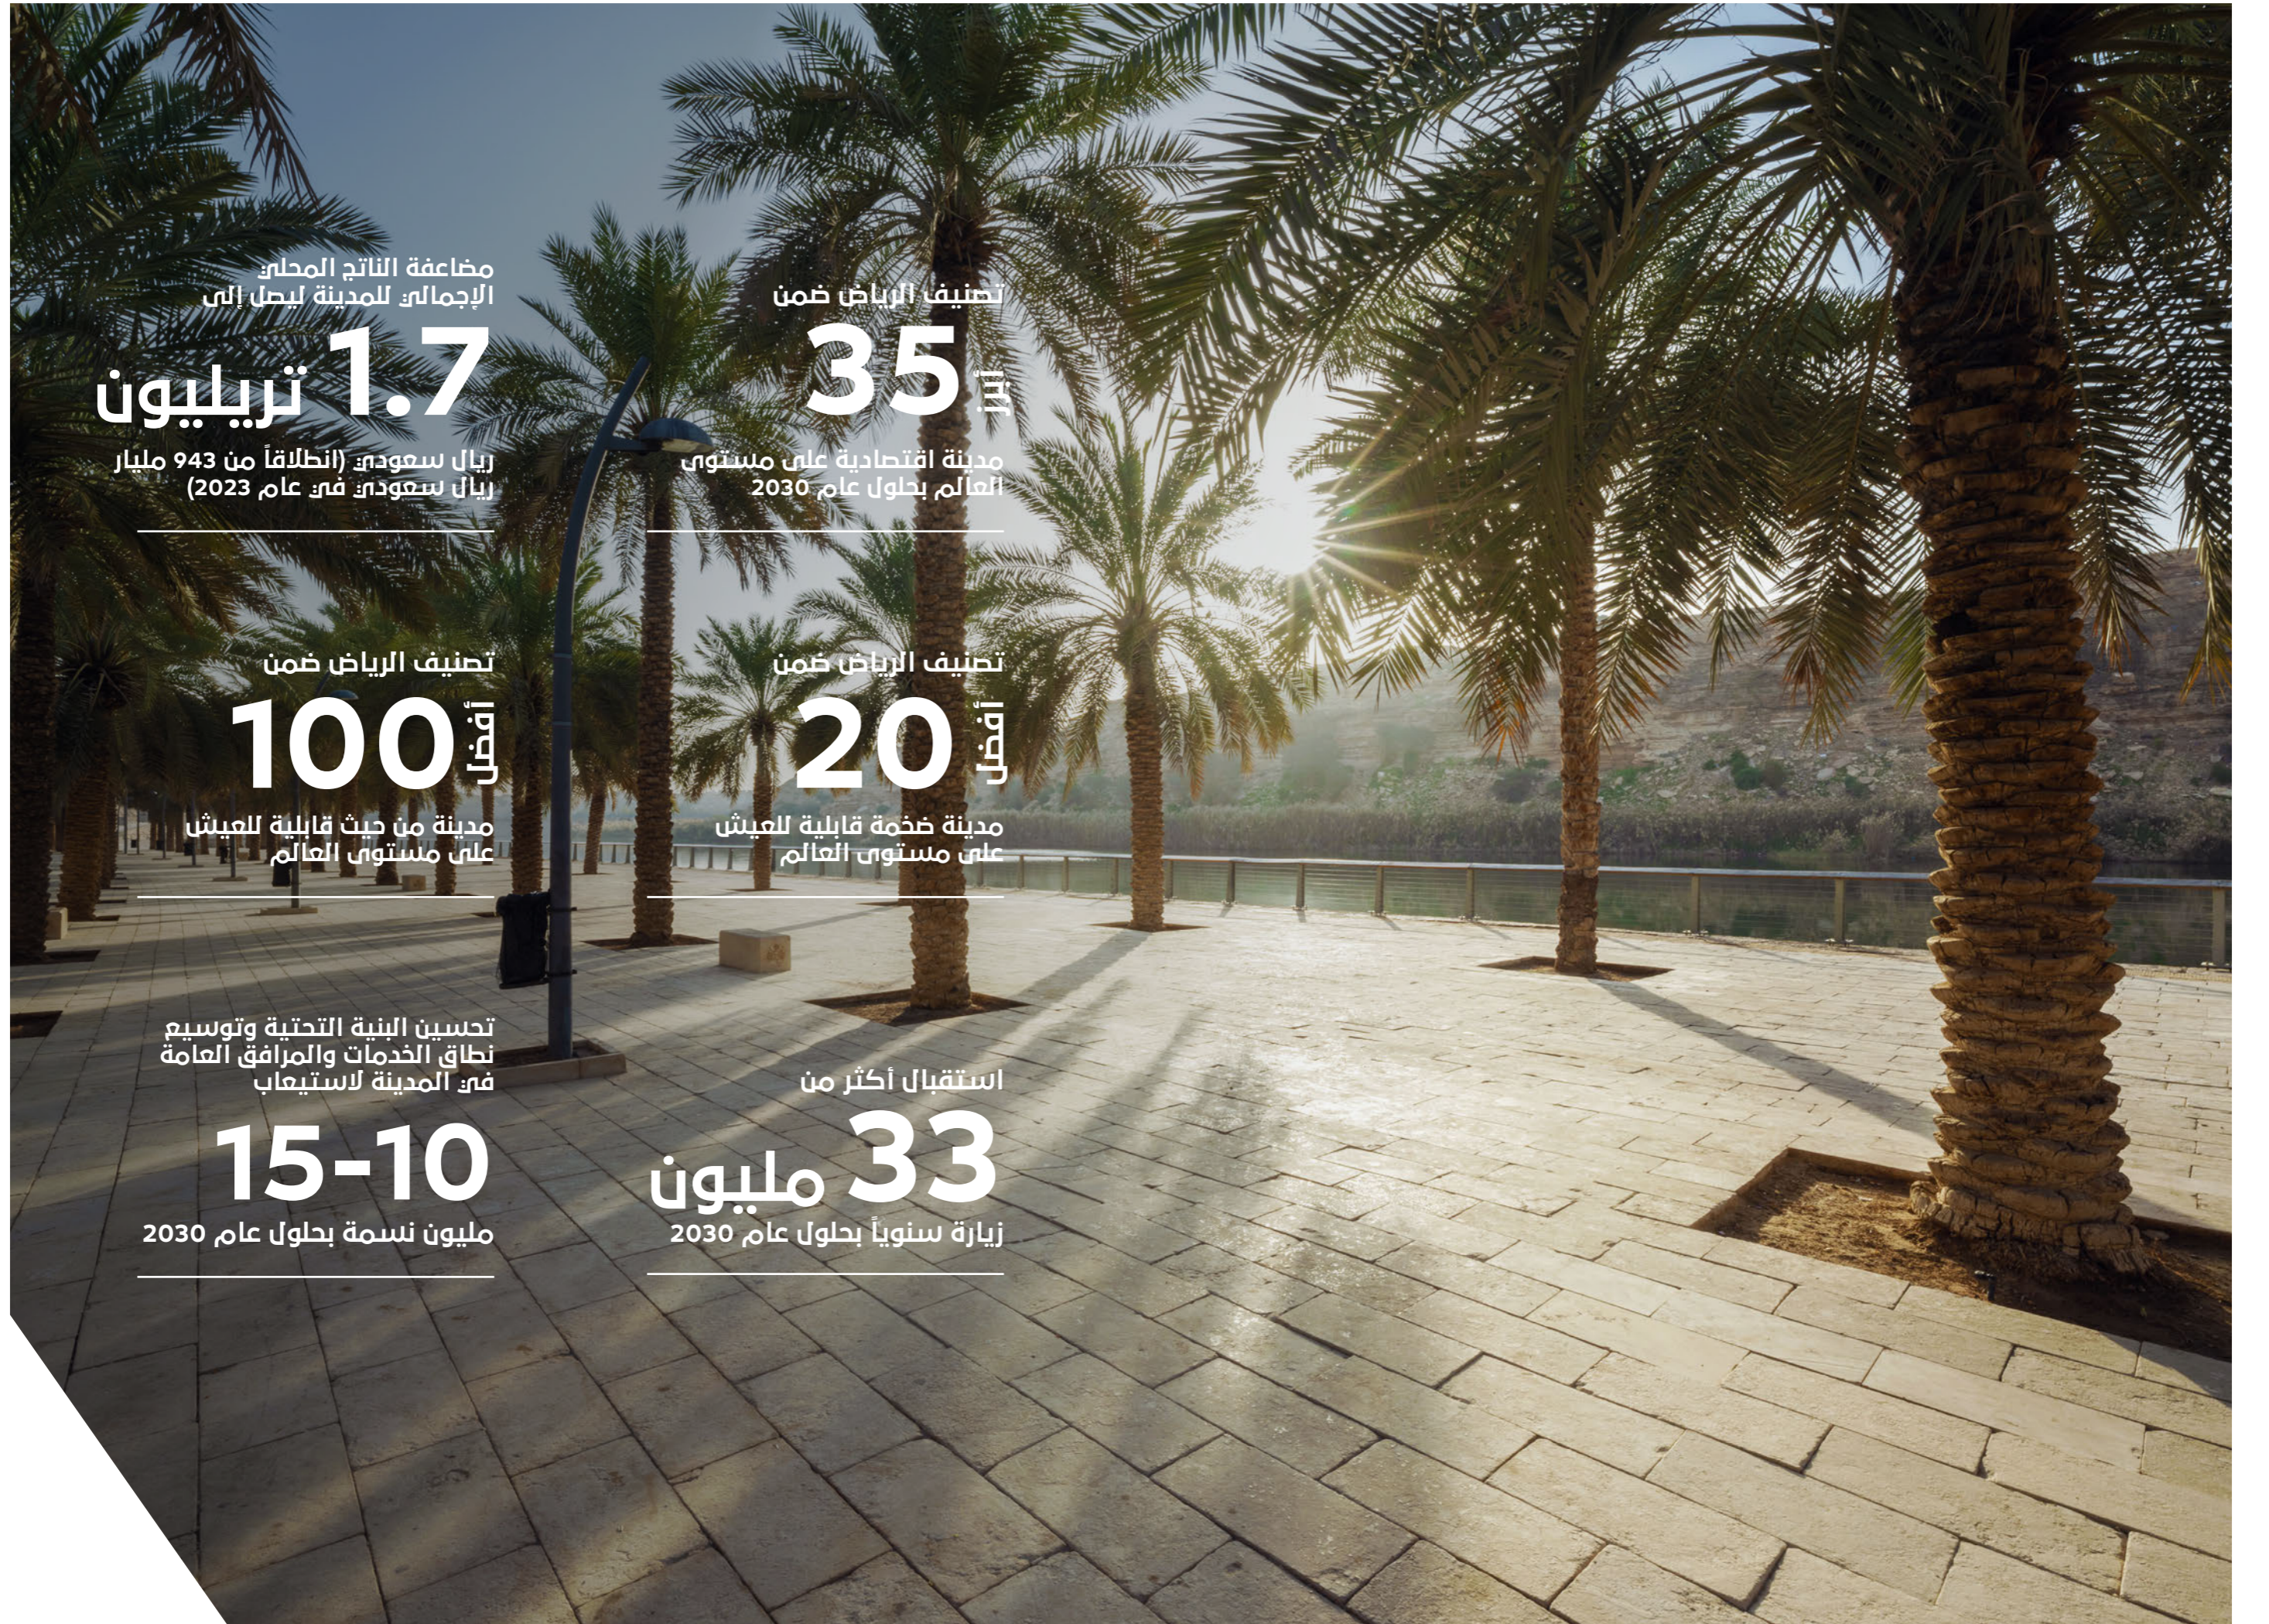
تصنيف الرياض ضمن
أكبر 35
مدينة اقتصادية على مستوى العالم بحلول عام 2030

مضاعفة الناتج المحلي الإجمالي للمدينة ليصل إلى
1.7 تريليون
ريال سعودي (انطلاقاً من 943 مليار ريال سعودي في عام 2023)

تصنيف الرياض ضمن
أفضل 20
مدينة ضخمة قابلية للعيش على مستوى العالم

تصنيف الرياض ضمن
أفضل 100
مدينة من حيث قابلية للعيش على مستوى العالم

استقبال أكثر من
33 مليون
زيارة سنوياً بحلول عام 2030

تحسين البنية التحتية وتوسيع نطاق الخدمات والمرافق العامة في المدينة لاستيعاب
10-15
مليون نسمة بحلول عام 2030